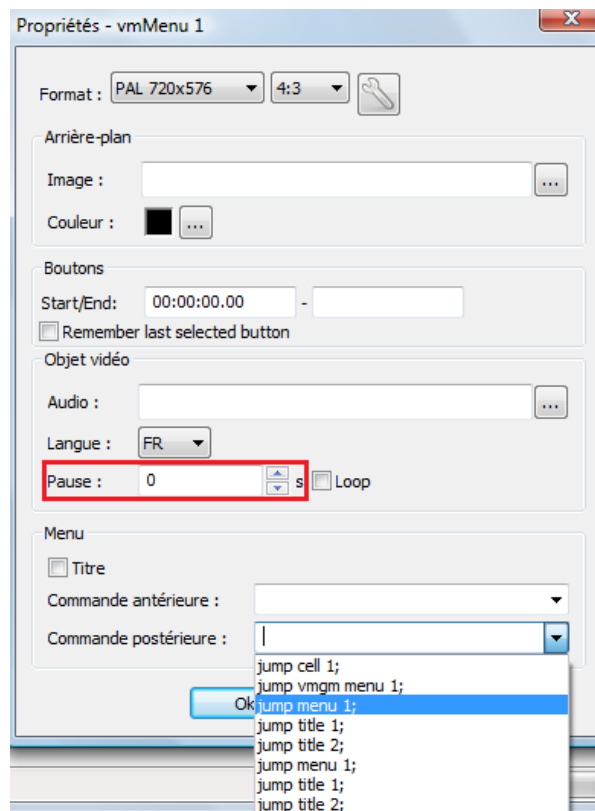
Propriétés - vmMenu 1

Format : PAL 720x576 4:3

Arrière-plan

Image : ...

Couleur : ...

Boutons

Start/End: 00:00:00.00 -

Remember last selected button

Objet vidéo

Audio : ...

Langue : FR

Pause : 0 s Loop

Menu

Titre

Commande antérieure :

Commande postérieure :

jump cell 1;
jump vmgm menu 1;
jump menu 1;
jump title 1;
jump title 2;
jump menu 1;
jump title 1;
jump title 2;

Ok